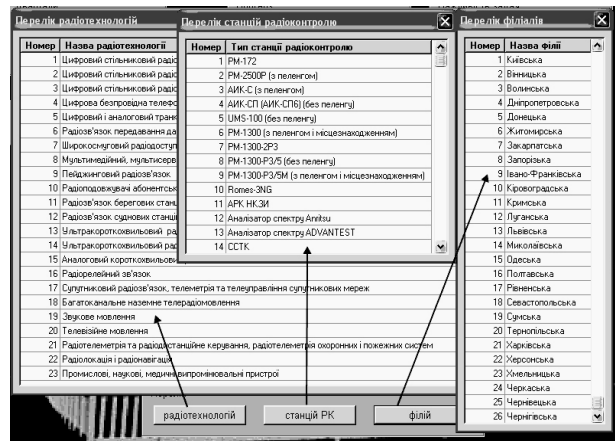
Перелік радіотехнологій

| Номер | Назва радіотехнології |
|---|---|
| 1 | Цифровий стільниковий радіо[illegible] |
| 2 | Цифровий стільниковий радіо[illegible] |
| 3 | Цифровий стільниковий радіо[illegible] |
| 4 | Цифрова безпроводна телефо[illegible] |
| 5 | Цифровий і аналоговий транк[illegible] |
| 6 | Радіозв'язок передавання да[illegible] |
| 7 | Широкосмуговий радіодосту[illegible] |
| 8 | Мультимедійний, мультисерв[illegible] |
| 9 | Пейджинговий радіозв'язок |
| 10 | Радіоподовжувачі абонентськ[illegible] |
| 11 | Радіозв'язок берегових станц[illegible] |
| 12 | Радіозв'язок суднових станці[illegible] |
| 13 | Ультракороткохвильовий рад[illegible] |
| 14 | Ультракороткохвильовий рад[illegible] |
| 15 | Аналоговий короткохвильови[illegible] |
| 16 | Радіорелейний зв'язок |
| 17 | Супутниковий радіозв'язок, телеметрія та телеуправління супутникових мереж |
| 18 | Багатоканальне наземне телерадіомовлення |
| 19 | Звукове мовлення |
| 20 | Телевізійне мовлення |
| 21 | Радіотелеметрія та радіодистанційне керування, радіотелеметрія охоронних і пожежних систем |
| 22 | Радіолокація і радіонавігація |
| 23 | Промислові, наукові, медичні випромінювальні пристрої |

Перелік станцій радіоконтролю

| Номер | Тип станції радіоконтролю |
|---|---|
| 1 | РМ-172 |
| 2 | РМ-2500Р (з пеленгом) |
| 3 | АИК-С (з пеленгом) |
| 4 | АИК-СП (АИК-СП6) (без пеленгу) |
| 5 | UMS-100 (без пеленгу) |
| 6 | РМ-1300 (з пеленгом і місцезнаходженням) |
| 7 | РМ-1300-2Р3 |
| 8 | РМ-1300-Р3/5 (без пеленгу) |
| 9 | РМ-1300-Р3/5М (з пеленгом і місцезнаходженням) |
| 10 | Romes-3NG |
| 11 | АРК НК3И |
| 12 | Аналізатор спектру Anritsu |
| 13 | Аналізатор спектру ADVANTEST |
| 14 | ССТК |

Перелік філіалів

| Номер | Назва філії |
|---|---|
| 1 | Київська |
| 2 | Вінницька |
| 3 | Волинська |
| 4 | Дніпропетровська |
| 5 | Донецька |
| 6 | Житомирська |
| 7 | Закарпатська |
| 8 | Запорізька |
| 9 | Івано-Франківська |
| 10 | Кіровоградська |
| 11 | Кримська |
| 12 | Луганська |
| 13 | Львівська |
| 14 | Миколаївська |
| 15 | Одеська |
| 16 | Полтавська |
| 17 | Рівненська |
| 18 | Севастопольська |
| 19 | Сумська |
| 20 | Тернопільська |
| 21 | Харківська |
| 22 | Херсонська |
| 23 | Хмельницька |
| 24 | Черкаська |
| 25 | Чернівецька |
| 26 | Чернігівська |

радіотехнологій
станцій РК
філій